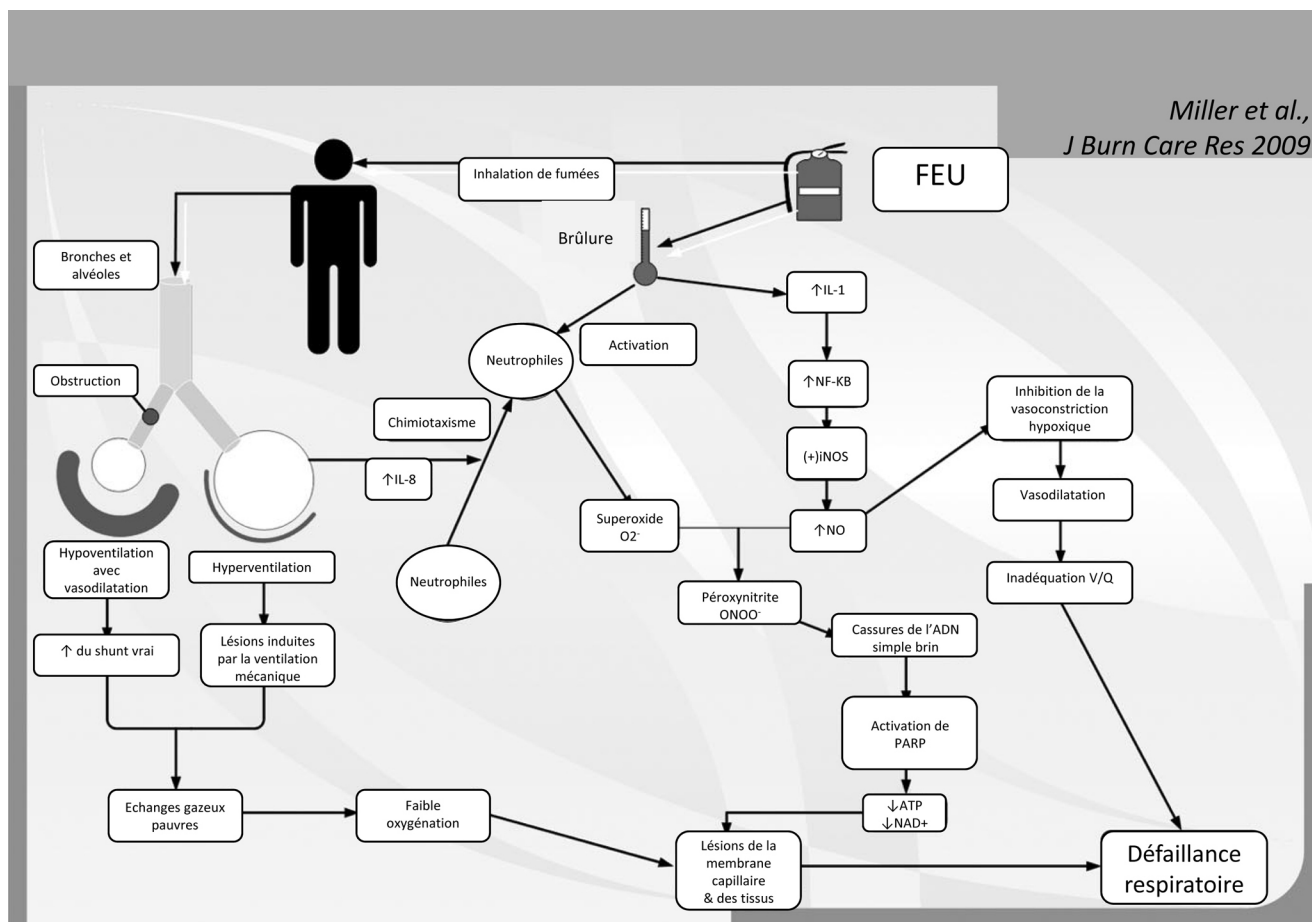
Miller et al., J Burn Care Res 2009

FEU

Inhalation de fumées

Brûlure

Bronches et alvéoles

Obstruction

↑IL-1

Activation

Neutrophiles

↑NF-KB

Chimiotaxisme

Inhibition de la vasoconstriction hypoxique

(+)iNOS

↑IL-8

Vasodilatation

Superoxide $O2^-$

↑NO

Hypoventilation avec vasodilatation

Hyperventilation

Neutrophiles

Inadéquation V/Q

Péroxynitrite $ONOO^-$

↑ du shunt vrai

Lésions induites par la ventilation mécanique

Cassures de l'ADN simple brin

Activation de PARP

Echanges gazeux pauvres

Faible oxygénation

↓ATP
↓NAD+

Lésions de la membrane capillaire & des tissus

Défaillance respiratoire